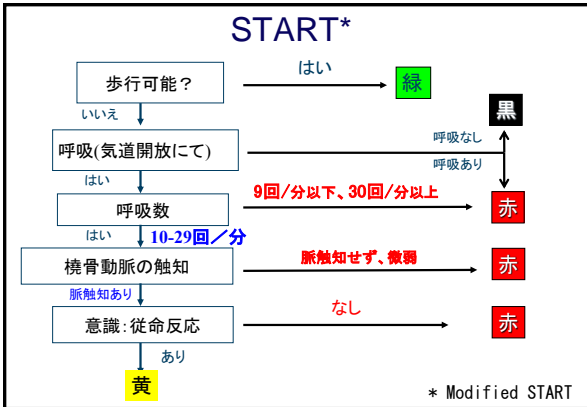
START*

歩行可能？

はい

緑

いいえ

黒

呼吸なし

呼吸(気道開放にて)

呼吸あり

はい

9回/分以下、30回/分以上

呼吸数

赤

はい

10-29回／分

橈骨動脈の触知

脈触知せず、微弱

赤

脈触知あり

なし

意識：従命反応

赤

あり

黄

＊ Modified START